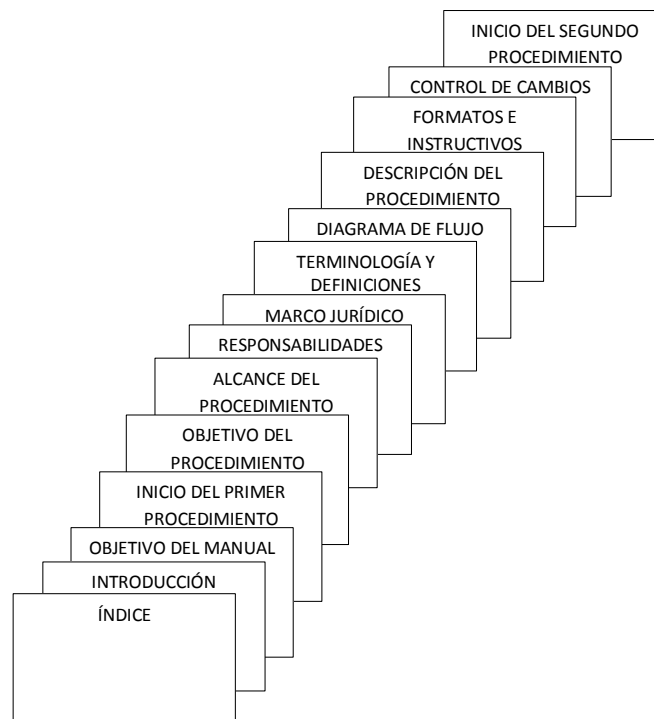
INICIO DEL SEGUNDO PROCEDIMIENTO

CONTROL DE CAMBIOS

FORMATOS E INSTRUCTIVOS

DESCRIPCIÓN DEL PROCEDIMIENTO

DIAGRAMA DE FLUJO

TERMINOLOGÍA Y DEFINICIONES

MARCO JURÍDICO

RESPONSABILIDADES

ALCANCE DEL PROCEDIMIENTO

OBJETIVO DEL PROCEDIMIENTO

INICIO DEL PRIMER PROCEDIMIENTO

OBJETIVO DEL MANUAL

INTRODUCCIÓN

ÍNDICE